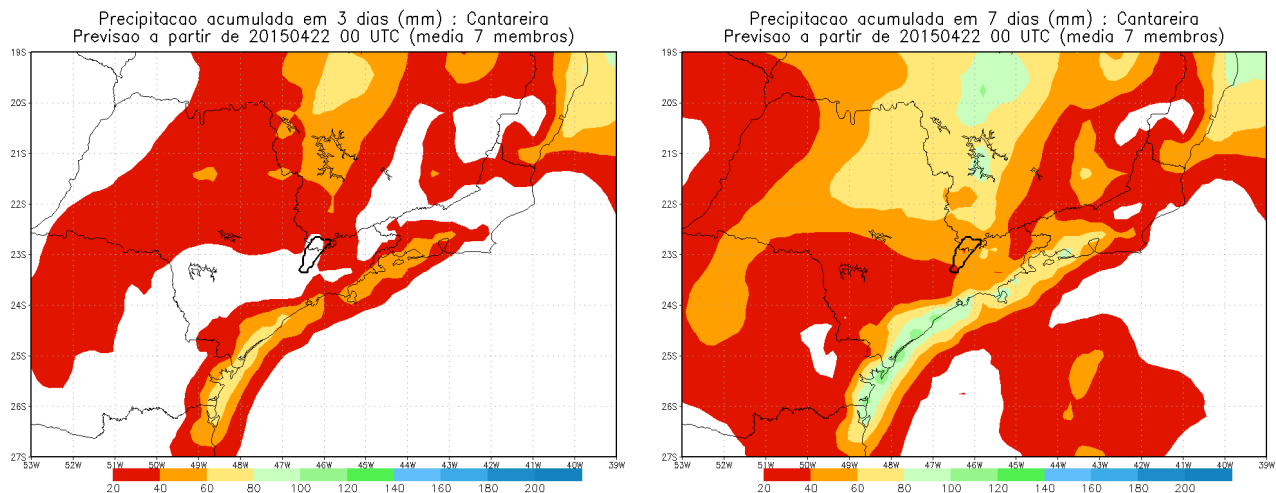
Precipitacao acumulada em 3 dias (mm) : Cantareira
Previsao a partir de 20150422 00 UTC (media 7 membros)

19S
20S
21S
22S
23S
24S
25S
26S
27S
53W 52W 51W 50W 49W 48W 47W 46W 45W 44W 43W 42W 41W 40W 39W

20 40 60 80 100 120 140 160 180 200

Precipitacao acumulada em 7 dias (mm) : Cantareira
Previsao a partir de 20150422 00 UTC (media 7 membros)

19S
20S
21S
22S
23S
24S
25S
26S
27S
53W 52W 51W 50W 49W 48W 47W 46W 45W 44W 43W 42W 41W 40W 39W

20 40 60 80 100 120 140 160 180 200